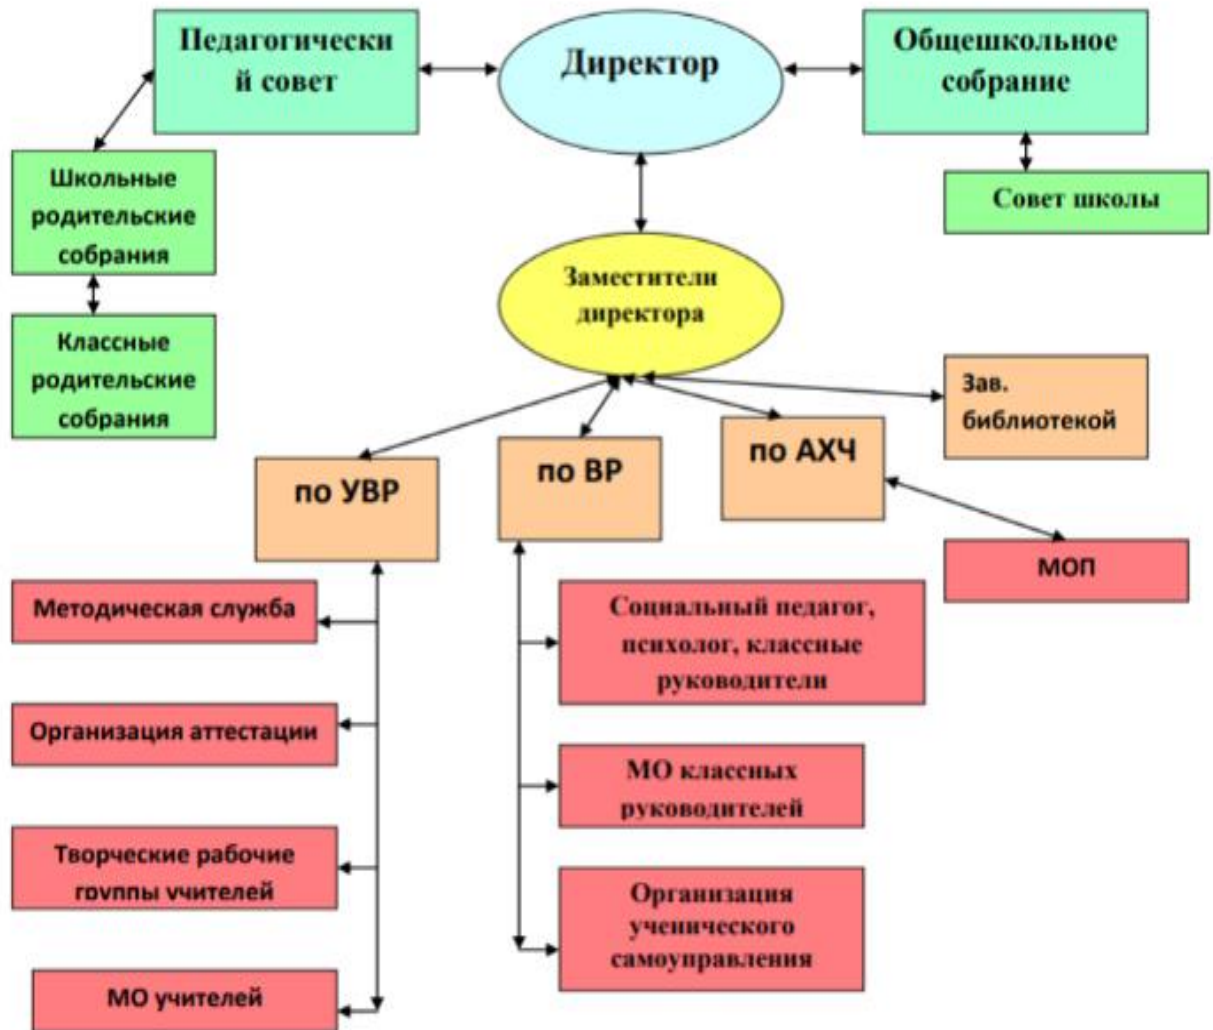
Педагогический совет

Директор

Общешкольное собрание

Школьные родительские собрания

Совет школы

Заместители директора

Классные родительские собрания

Зав. библиотекой

по УВР

по ВР

по АХЧ

МОП

Методическая служба

Социальный педагог, психолог, классные руководители

Организация аттестации

МО классных руководителей

Творческие рабочие группы учителей

Организация ученического самоуправления

МО учителей